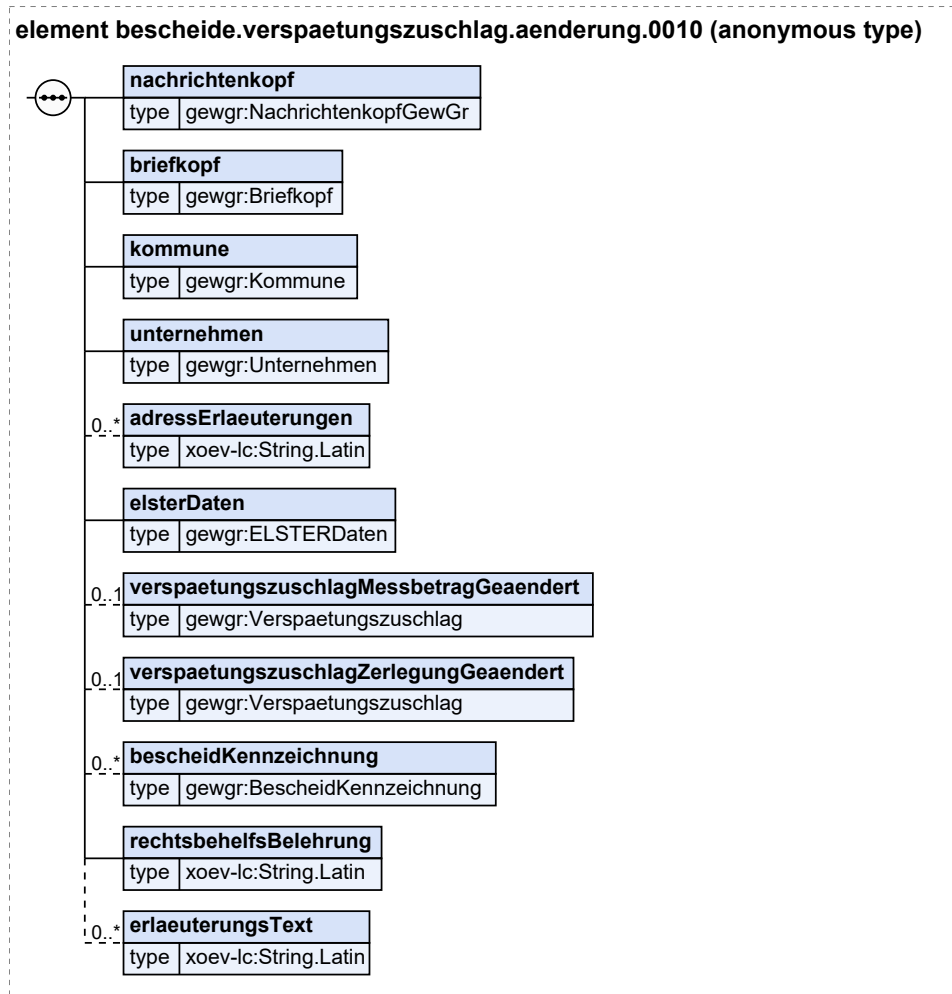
element bescheide.verspaetungszuschlag.aenderung.0010 (anonymous type)

nachrichtenkopf
type gewgr:NachrichtenkopfGewGr

briefkopf
type gewgr:Briefkopf

kommune
type gewgr:Kommune

unternehmen
type gewgr:Unternehmen

0..*
adressErlaeuterungen
type xoev-lc:String.Latin

elsterDaten
type gewgr:ELSTERDaten

0..1
verspaetungszuschlagMessbetragGeaendert
type gewgr:Verspaetungszuschlag

0..1
verspaetungszuschlagZerlegungGeaendert
type gewgr:Verspaetungszuschlag

0..*
bescheidKennzeichnung
type gewgr:BescheidKennzeichnung

rechtsbehelfsBelehrung
type xoev-lc:String.Latin

0..*
erlaeuterungsText
type xoev-lc:String.Latin